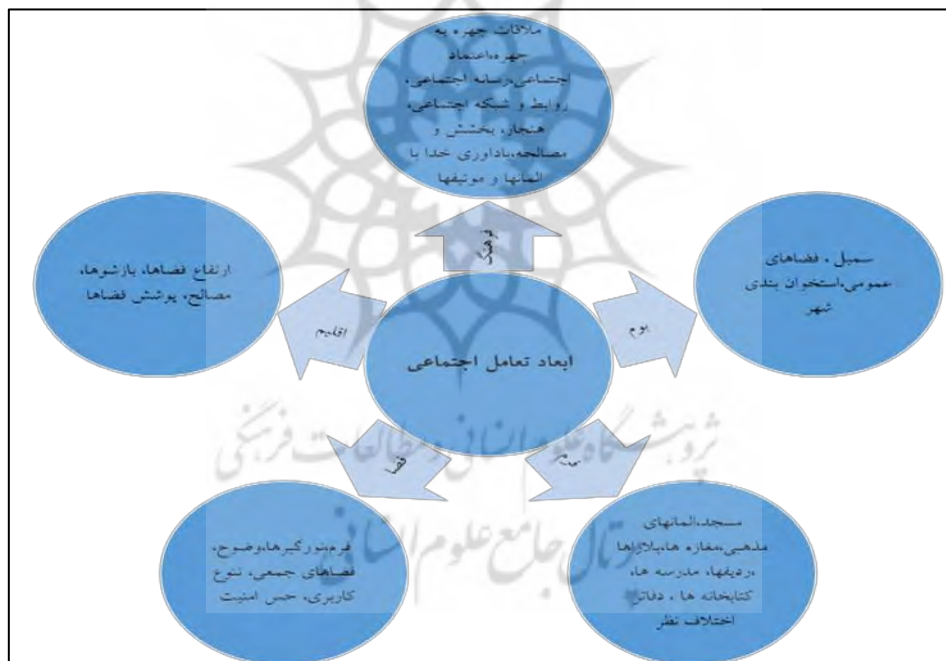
ملاقات چهره به چهره،اعتماد اجتماعی،سرمایه اجتماعی، روابط و شبکه اجتماعی، هنجار، بخشش و مصالحه،یادآوری خدا با المانها و موتیفها

فرهنگ

ارتفاع فضاها، بازشوها، مصالح، پوشش فضاها

اقلیم

ابعاد تعامل اجتماعی

بوم

سمبل ، فضاهای عمومی،استخوان بندی شهر

فضا

مردم

فرم،منورگیرها،وضوح، فضاهای جمعی، تنوع کاربری، حس امنیت

مسجد،المانهای مذهبی،مغازه ها،بازارها ،ردیفها، مدرسه ها، کتابخانه ها ، دفاتر اختلاف نظر

پژوهشگاه علوم انسانی و مطالعات فرهنگی
پرتال جامع علوم انسانی